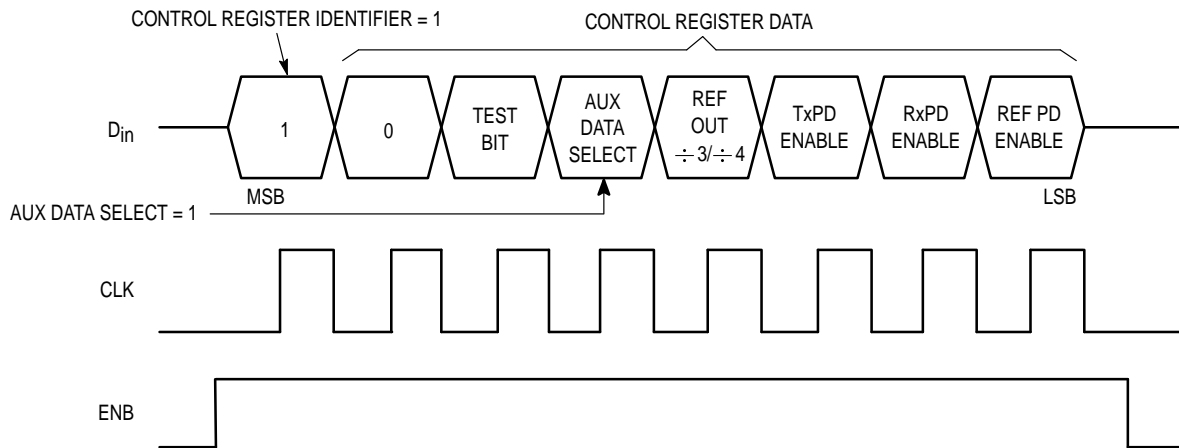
CONTROL REGISTER IDENTIFIER = 1

CONTROL REGISTER DATA

$D_{in}$

1

0

TEST BIT

AUX DATA SELECT

REF OUT $\div 3/\div 4$

TxPD ENABLE

RxPD ENABLE

REF PD ENABLE

MSB

LSB

AUX DATA SELECT = 1

CLK

ENB